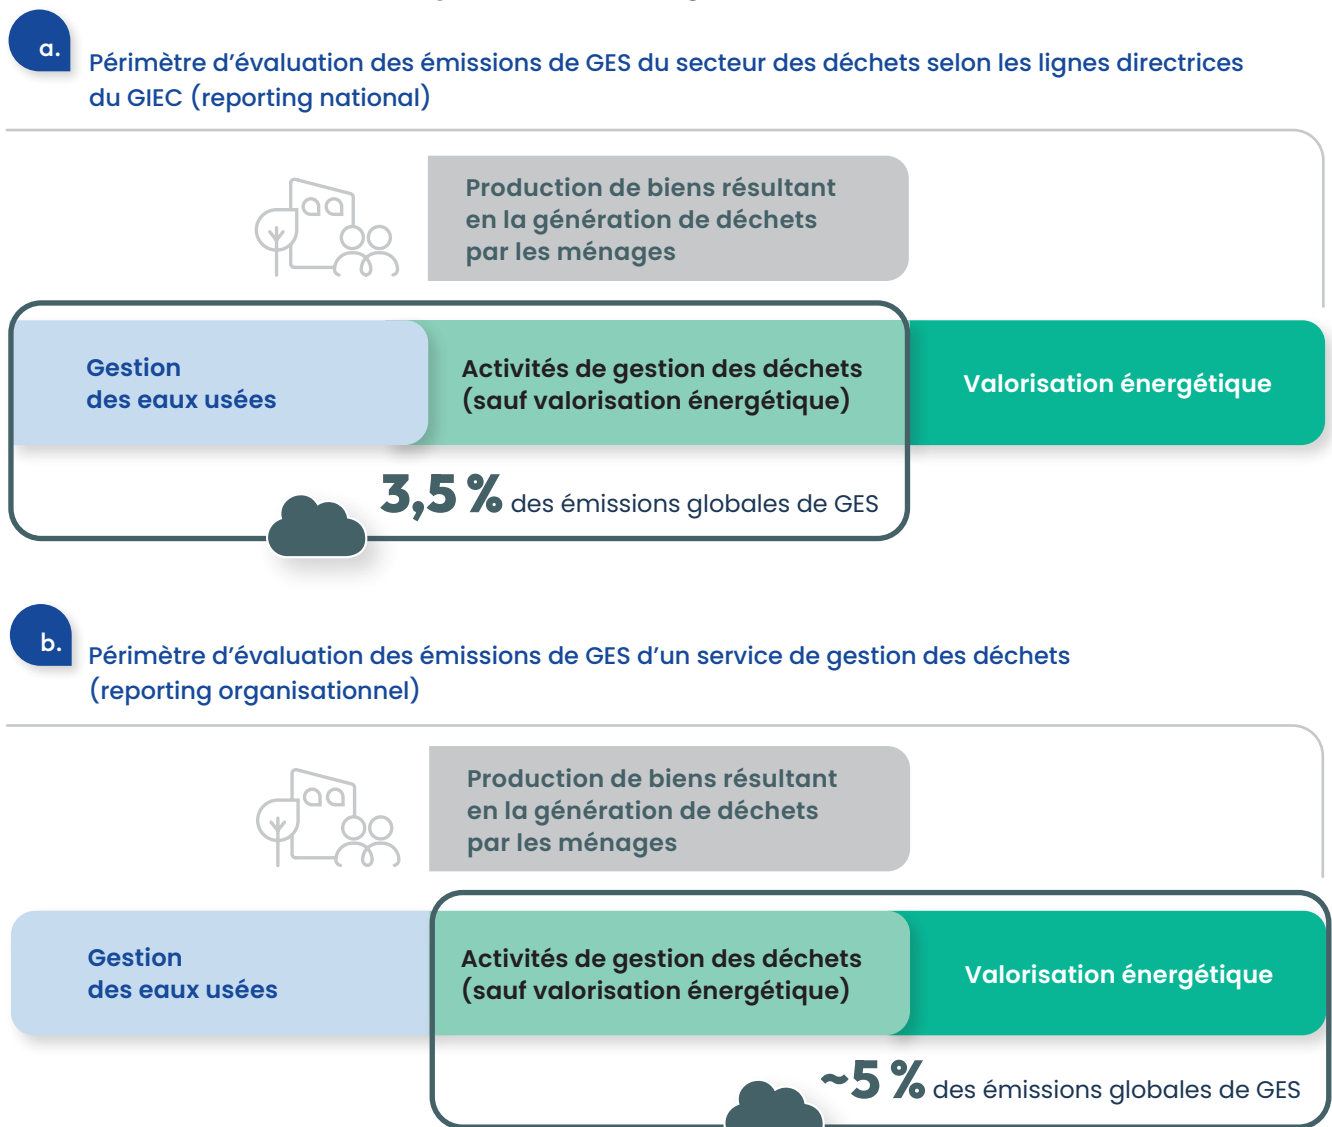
a.

Périmètre d'évaluation des émissions de GES du secteur des déchets selon les lignes directrices du GIEC (reporting national)

Production de biens résultant en la génération de déchets par les ménages

Gestion des eaux usées

Activités de gestion des déchets (sauf valorisation énergétique)

Valorisation énergétique

3,5 % des émissions globales de GES

b.

Périmètre d'évaluation des émissions de GES d'un service de gestion des déchets (reporting organisationnel)

Production de biens résultant en la génération de déchets par les ménages

Gestion des eaux usées

Activités de gestion des déchets (sauf valorisation énergétique)

Valorisation énergétique

~5 % des émissions globales de GES